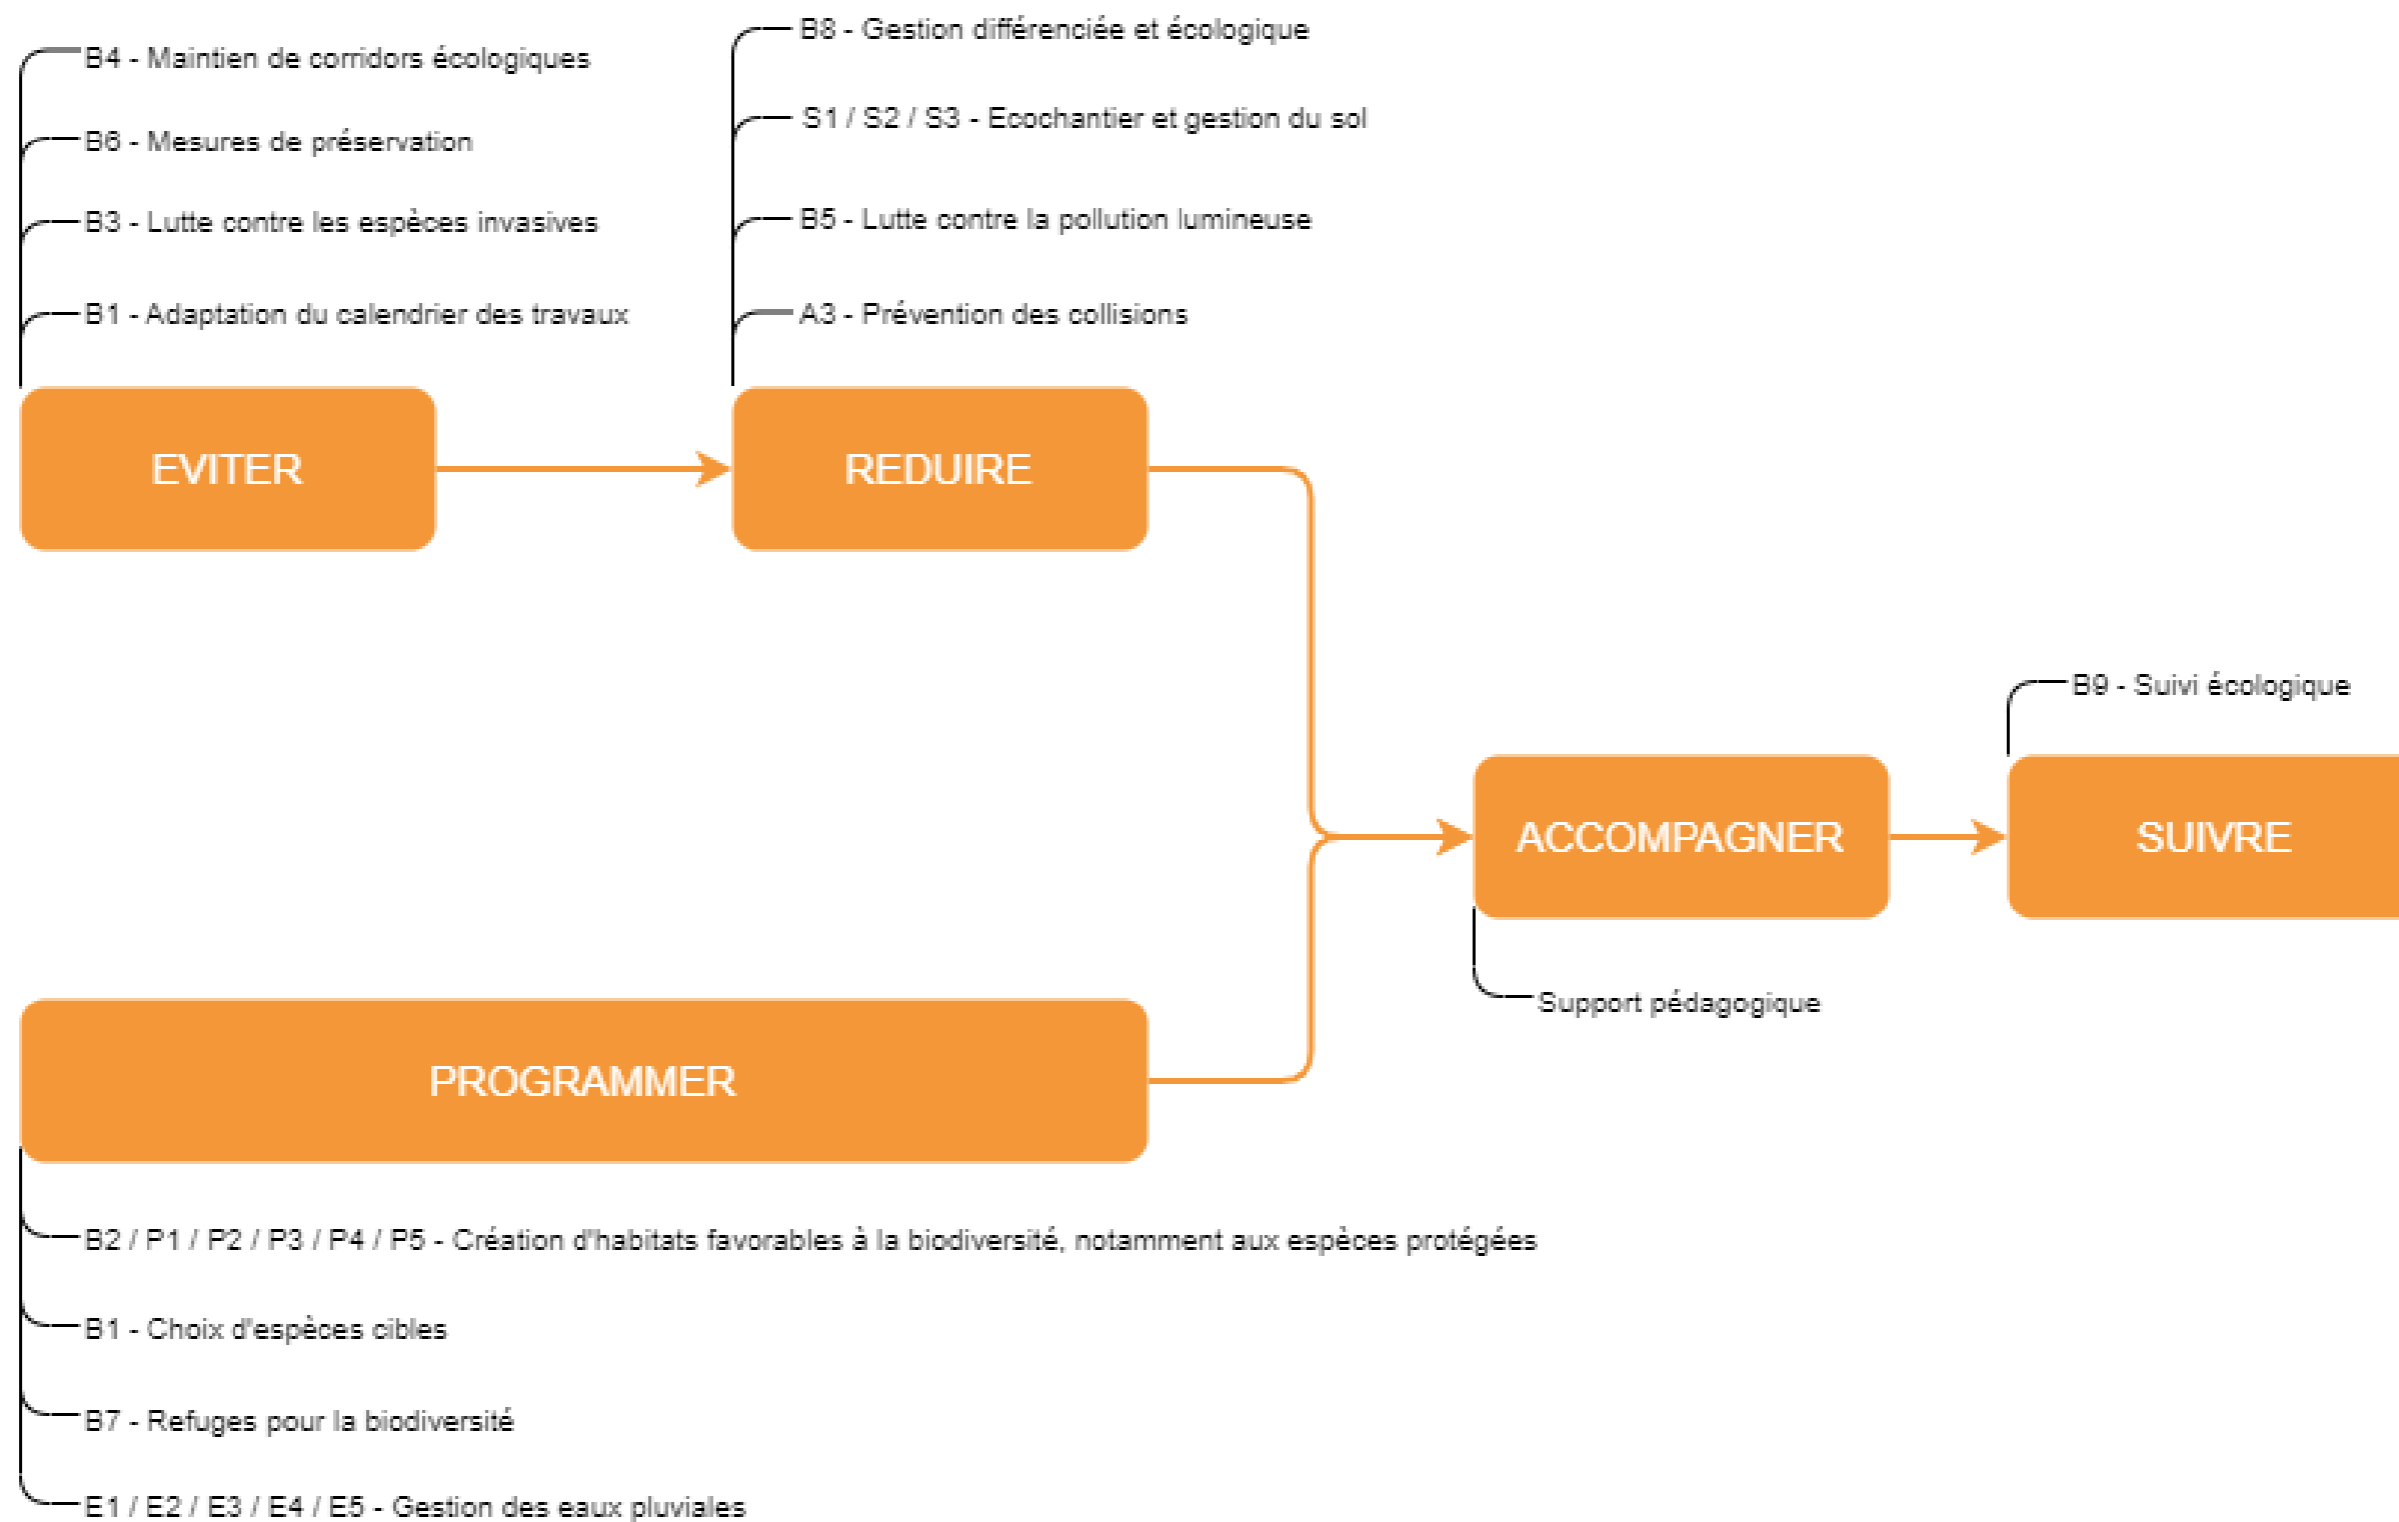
B4 - Maintien de corridors écologiques

B6 - Mesures de préservation

B3 - Lutte contre les espèces invasives

B1 - Adaptation du calendrier des travaux

EVITER

B8 - Gestion différenciée et écologique

S1 / S2 / S3 - Ecochantier et gestion du sol

B5 - Lutte contre la pollution lumineuse

A3 - Prévention des collisions

REDUIRE

B9 - Suivi écologique

ACCOMPAGNER

SUIVRE

Support pédagogique

PROGRAMMER

B2 / P1 / P2 / P3 / P4 / P5 - Création d'habitats favorables à la biodiversité, notamment aux espèces protégées

B1 - Choix d'espèces cibles

B7 - Refuges pour la biodiversité

E1 / E2 / E3 / E4 / E5 - Gestion des eaux pluviales